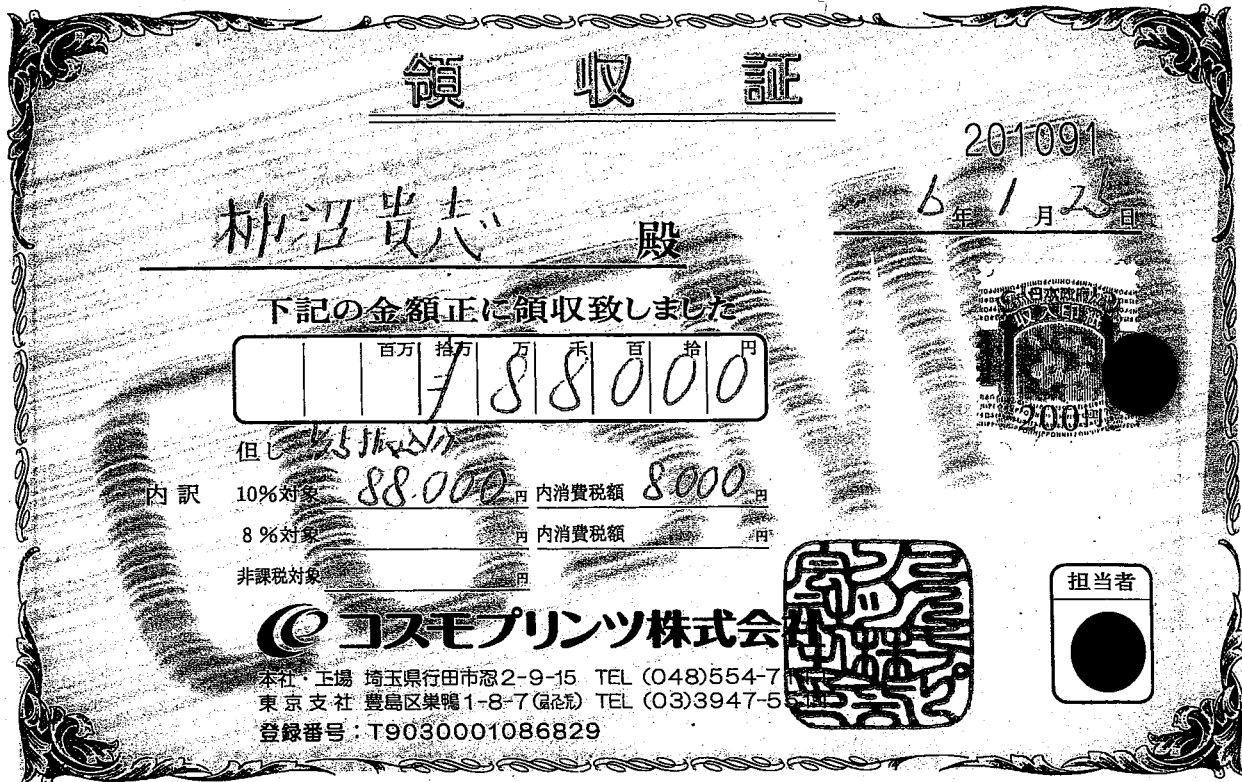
領　収　証

201091

6年 1月25日

柿沼貴志　殿

下記の金額正に領収致しました

| | 百万 | 拾万 | 万 | 千 | 百 | 拾 | 円 |
|---|---|---|---|---|---|---|---|
| | | ¥ | 1 | 8 | 8 | 0 | 0 | 0 |

但し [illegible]

内訳　10%対象 88,000円　内消費税額 8,000円
8%対象　円　内消費税額　円
非課税対象　円

日本政府 収入印紙 200円

担当者

コスモプリンツ株式会社

本社・工場 埼玉県行田市忍2-9-15 TEL (048)554-71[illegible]
東京支社 豊島区巣鴨1-8-7(昌花苑) TEL (03)3947-5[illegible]
登録番号：T9030001086829